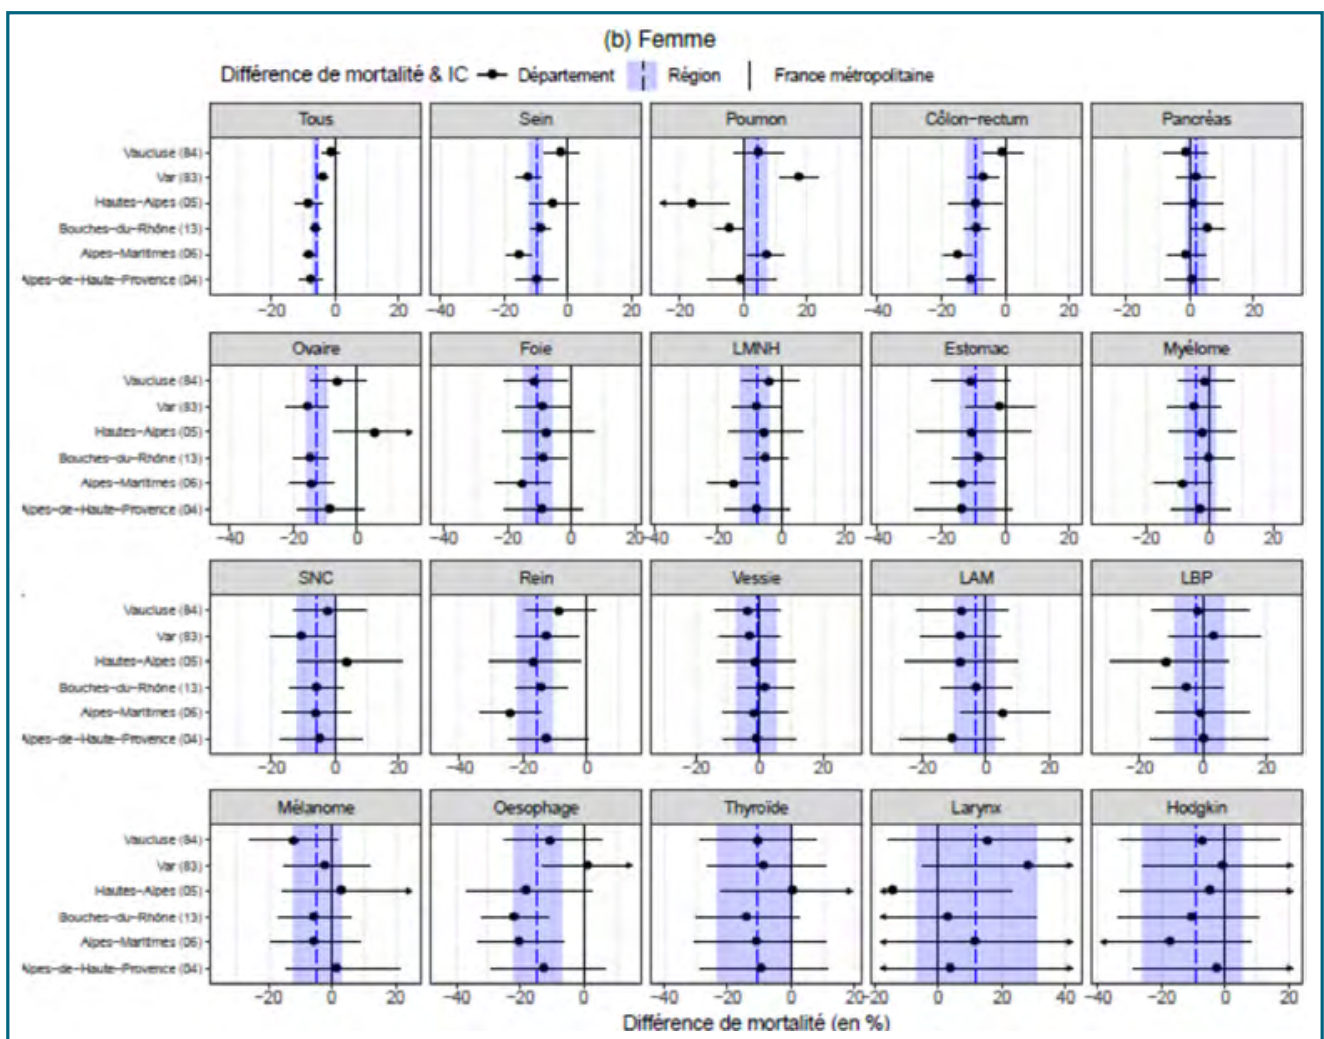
(b) Femme

Différence de mortalité & IC — Département | Région | France métropolitaine

Tous
Vaucluse (84)
Var (83)
Hautes-Alpes (05)
Bouches-du-Rhône (13)
Alpes-Maritimes (06)
Alpes-de-Haute-Provence (04)
-20 0 20

Sein
-40 -20 0 20

Poumon
-20 0 20

Côlon-rectum
-40 -20 0 20

Pancréas
-20 0 20

Ovaire
Vaucluse (84)
Var (83)
Hautes-Alpes (05)
Bouches-du-Rhône (13)
Alpes-Maritimes (06)
Alpes-de-Haute-Provence (04)
-40 -20 0

Foie
-40 -20 0 20

LMNH
-40 -20 0 20

Estomac
-40 -20 0 20

Myélome
-20 0 20

SNC
Vaucluse (84)
Var (83)
Hautes-Alpes (05)
Bouches-du-Rhône (13)
Alpes-Maritimes (06)
Alpes-de-Haute-Provence (04)
-20 0 20

Rein
-40 -20 0

Vessie
-20 0 20

LAM
-20 0 20

LBP
-20 0 20

Mélanome
Vaucluse (84)
Var (83)
Hautes-Alpes (05)
Bouches-du-Rhône (13)
Alpes-Maritimes (06)
Alpes-de-Haute-Provence (04)
-20 0 20

Oesophage
-40 -20 0

Thyroïde
-40 -20 0 20

Larynx
-20 0 20 40

Hodgkin
-40 -20 0 20

Différence de mortalité (en %)